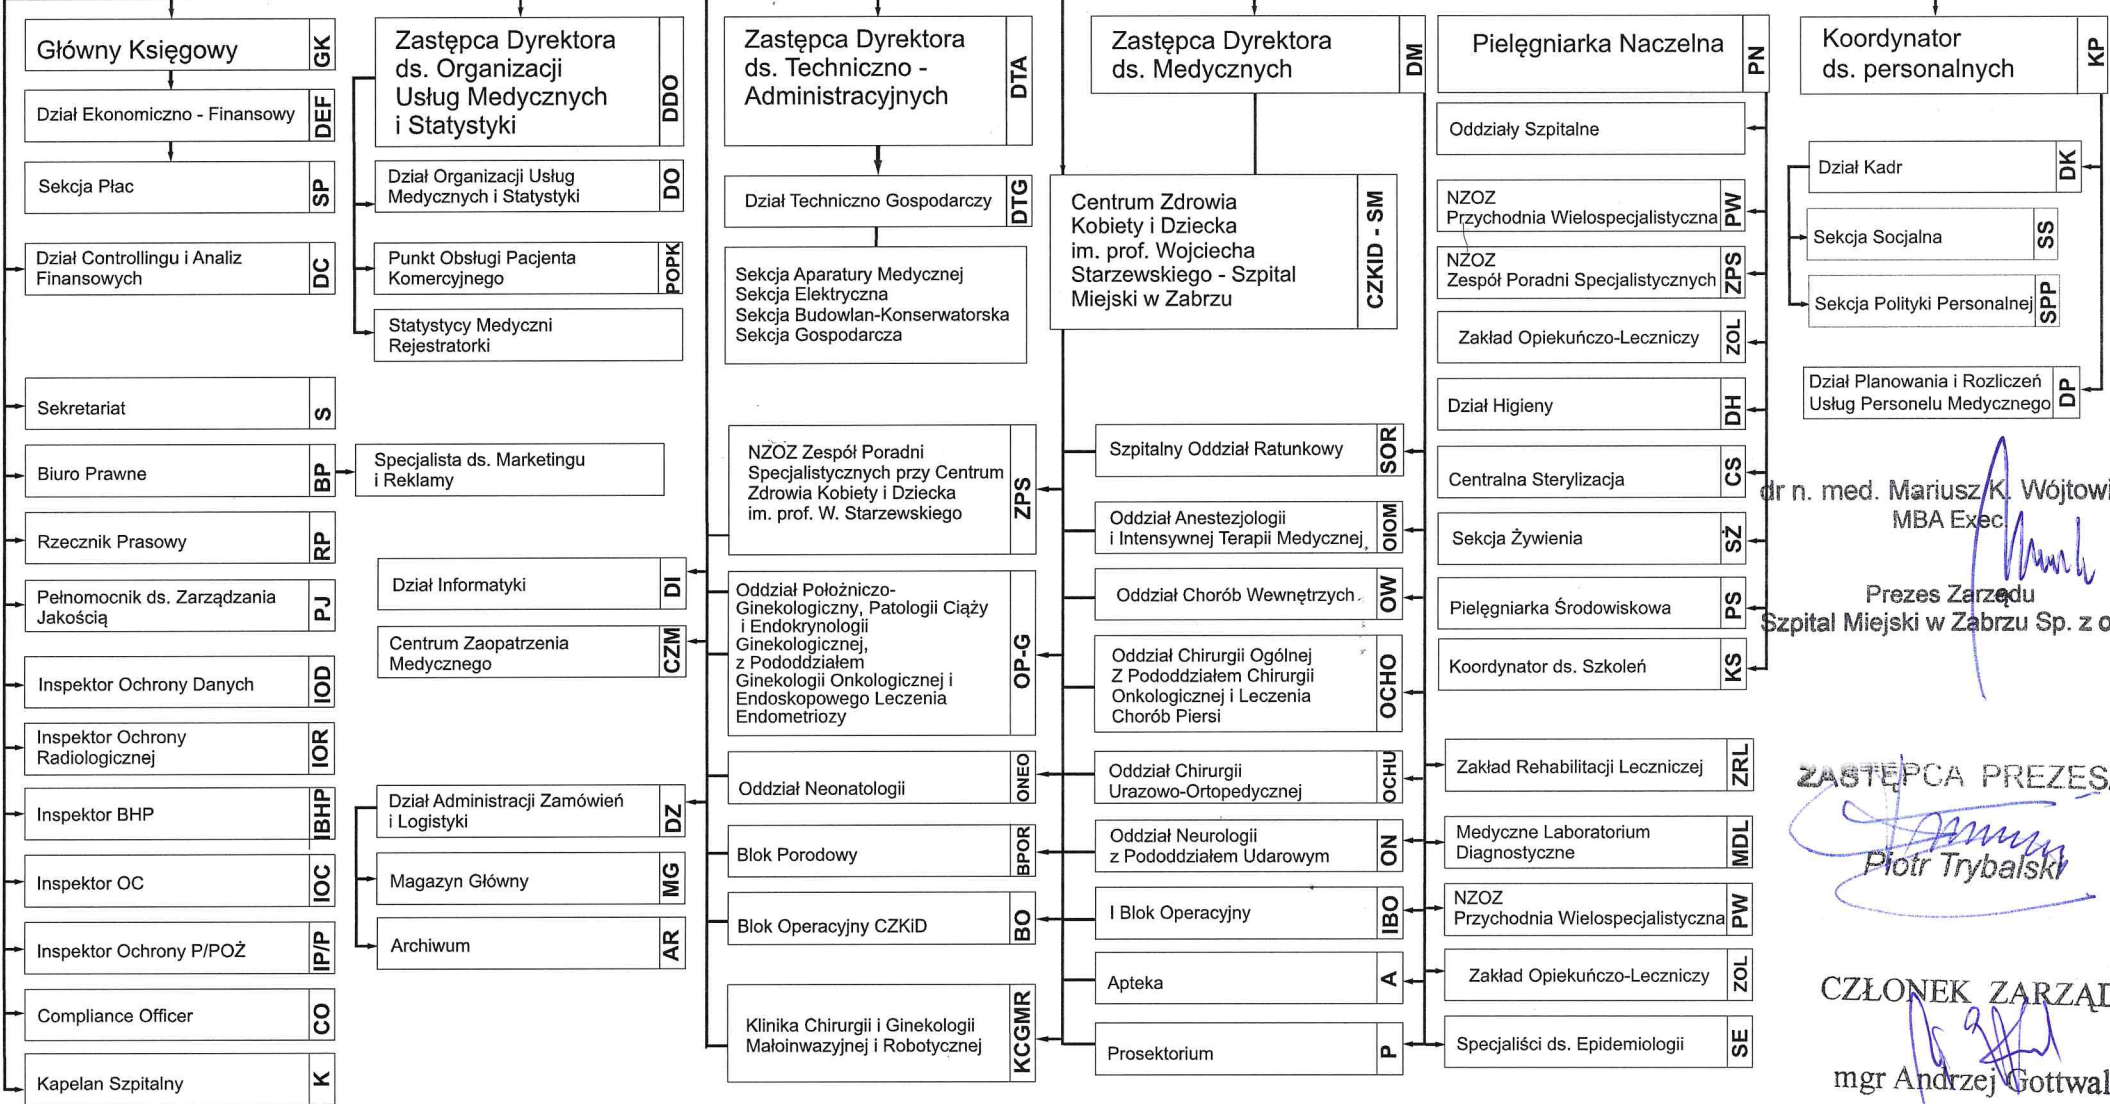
Główny Księgowy GK
Dział Ekonomiczno - Finansowy DEF
Sekcja Płac SP
Dział Controllingu i Analiz Finansowych DC
Sekretariat S
Biuro Prawne BP
Rzecznik Prasowy RP
Pełnomocnik ds. Zarządzania Jakością PJ
Inspektor Ochrony Danych IOD
Inspektor Ochrony Radiologicznej IOR
Inspektor BHP IBHP
Inspektor OC IOC
Inspektor Ochrony P/POŻ IP/P
Compliance Officer CO
Kapelan Szpitalny K

Zastępca Dyrektora ds. Organizacji Usług Medycznych i Statystyki DDO
Dział Organizacji Usług Medycznych i Statystyki DO
Punkt Obsługi Pacjenta Komercyjnego POPK
Statystycy Medyczni Rejestratorki
Specjalista ds. Marketingu i Reklamy
Dział Informatyki DI
Centrum Zaopatrzenia Medycznego CZM
Dział Administracji Zamówień i Logistyki DZ
Magazyn Główny MG
Archiwum AR

Zastępca Dyrektora ds. Techniczno - Administracyjnych DTA
Dział Techniczno Gospodarczy DTG
Sekcja Aparatury Medycznej
Sekcja Elektryczna
Sekcja Budowlan-Konserwatorska
Sekcja Gospodarcza
NZOZ Zespół Poradni Specjalistycznych przy Centrum Zdrowia Kobiety i Dziecka im. prof. W. Starzewskiego ZPS
Oddział Położniczo-Ginekologiczny, Patologii Ciąży i Endokrynologii Ginekologicznej, z Pododdziałem Ginekologii Onkologicznej i Endoskopowego Leczenia Endometriozy OP-G
Oddział Neonatologii ONEO
Blok Porodowy BPOR
Blok Operacyjny CZKiD BO
Klinika Chirurgii i Ginekologii Małoinwazyjnej i Robotycznej KCGMR

Zastępca Dyrektora ds. Medycznych DM
Centrum Zdrowia Kobiety i Dziecka im. prof. Wojciecha Starzewskiego - Szpital Miejski w Zabrzu CZKID - SM
Szpitalny Oddział Ratunkowy SOR
Oddział Anestezjologii i Intensywnej Terapii Medycznej OIOM
Oddział Chorób Wewnętrzych OW
Oddział Chirurgii Ogólnej Z Pododdziałem Chirurgii Onkologicznej i Leczenia Chorób Piersi OCHO
Oddział Chirurgii Urazowo-Ortopedycznej OCHU
Oddział Neurologii z Pododdziałem Udarowym ON
I Blok Operacyjny IBO
Apteka A
Prosektorium P

Pielęgniarka Naczelna PN
Oddziały Szpitalne
NZOZ Przychodnia Wielospecjalistyczna PW
NZOZ Zespół Poradni Specjalistycznych ZPS
Zakład Opiekuńczo-Leczniczy ZOL
Dział Higieny DH
Centralna Sterylizacja CS
Sekcja Żywienia SŻ
Pielęgniarka Środowiskowa PS
Koordynator ds. Szkoleń KS
Zakład Rehabilitacji Leczniczej ZRL
Medyczne Laboratorium Diagnostyczne MDL
NZOZ Przychodnia Wielospecjalistyczna PW
Zakład Opiekuńczo-Leczniczy ZOL
Specjaliści ds. Epidemiologii SE

Koordynator ds. personalnych KP
Dział Kadr DK
Sekcja Socjalna SS
Sekcja Polityki Personalnej SPP
Dział Planowania i Rozliczeń Usług Personelu Medycznego DP

dr n. med. Mariusz K. Wójtowi
MBA Exec.
Prezes Zarządu
Szpital Miejski w Zabrzu Sp. z o
ZASTĘPCA PREZES
Piotr Trybalski
CZŁONEK ZARZĄ
mgr Andrzej Gottwal